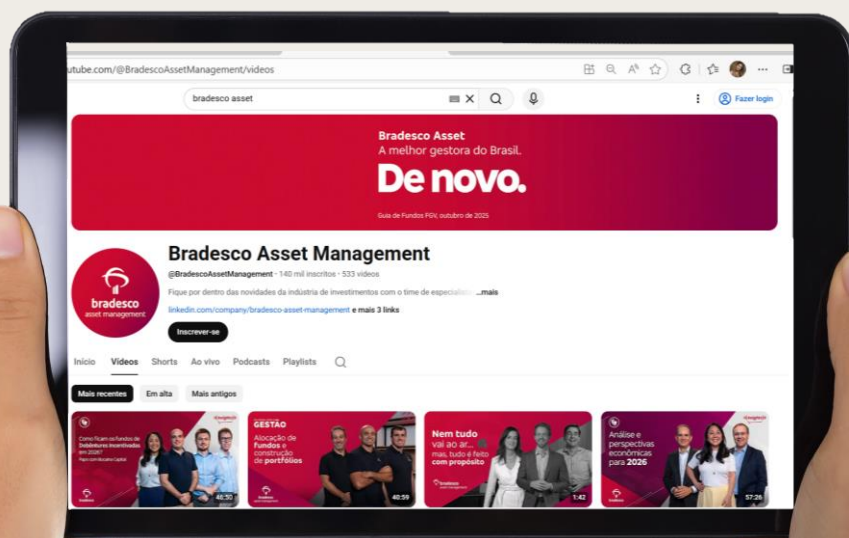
utube.com/@BradescoAssetManagement/videos

bradesco asset

Fazer login

Bradesco Asset
A melhor gestora do Brasil.
De novo.
Guia de Fundos FGV, outubro de 2025

bradesco
asset management

Bradesco Asset Management
@BradescoAssetManagement · 140 mil inscritos · 533 vídeos
Fique por dentro das novidades da indústria de investimentos com o time de especialista ...mais
linkedin.com/company/bradesco-asset-management e mais 3 links
Inscrever-se

Início Vídeos Shorts Ao vivo Podcasts Playlists

Mais recentes Em alta Mais antigos

Como ficam os fundos de Debêntures Incentivadas em 2026?
40:50

GESTÃO
Alocação de Fundos e construção de portfólios
40:59

Nem tudo vai ao ar... mas, tudo é feito com propósito
1:42

Análise e perspectivas econômicas para 2026
57:26